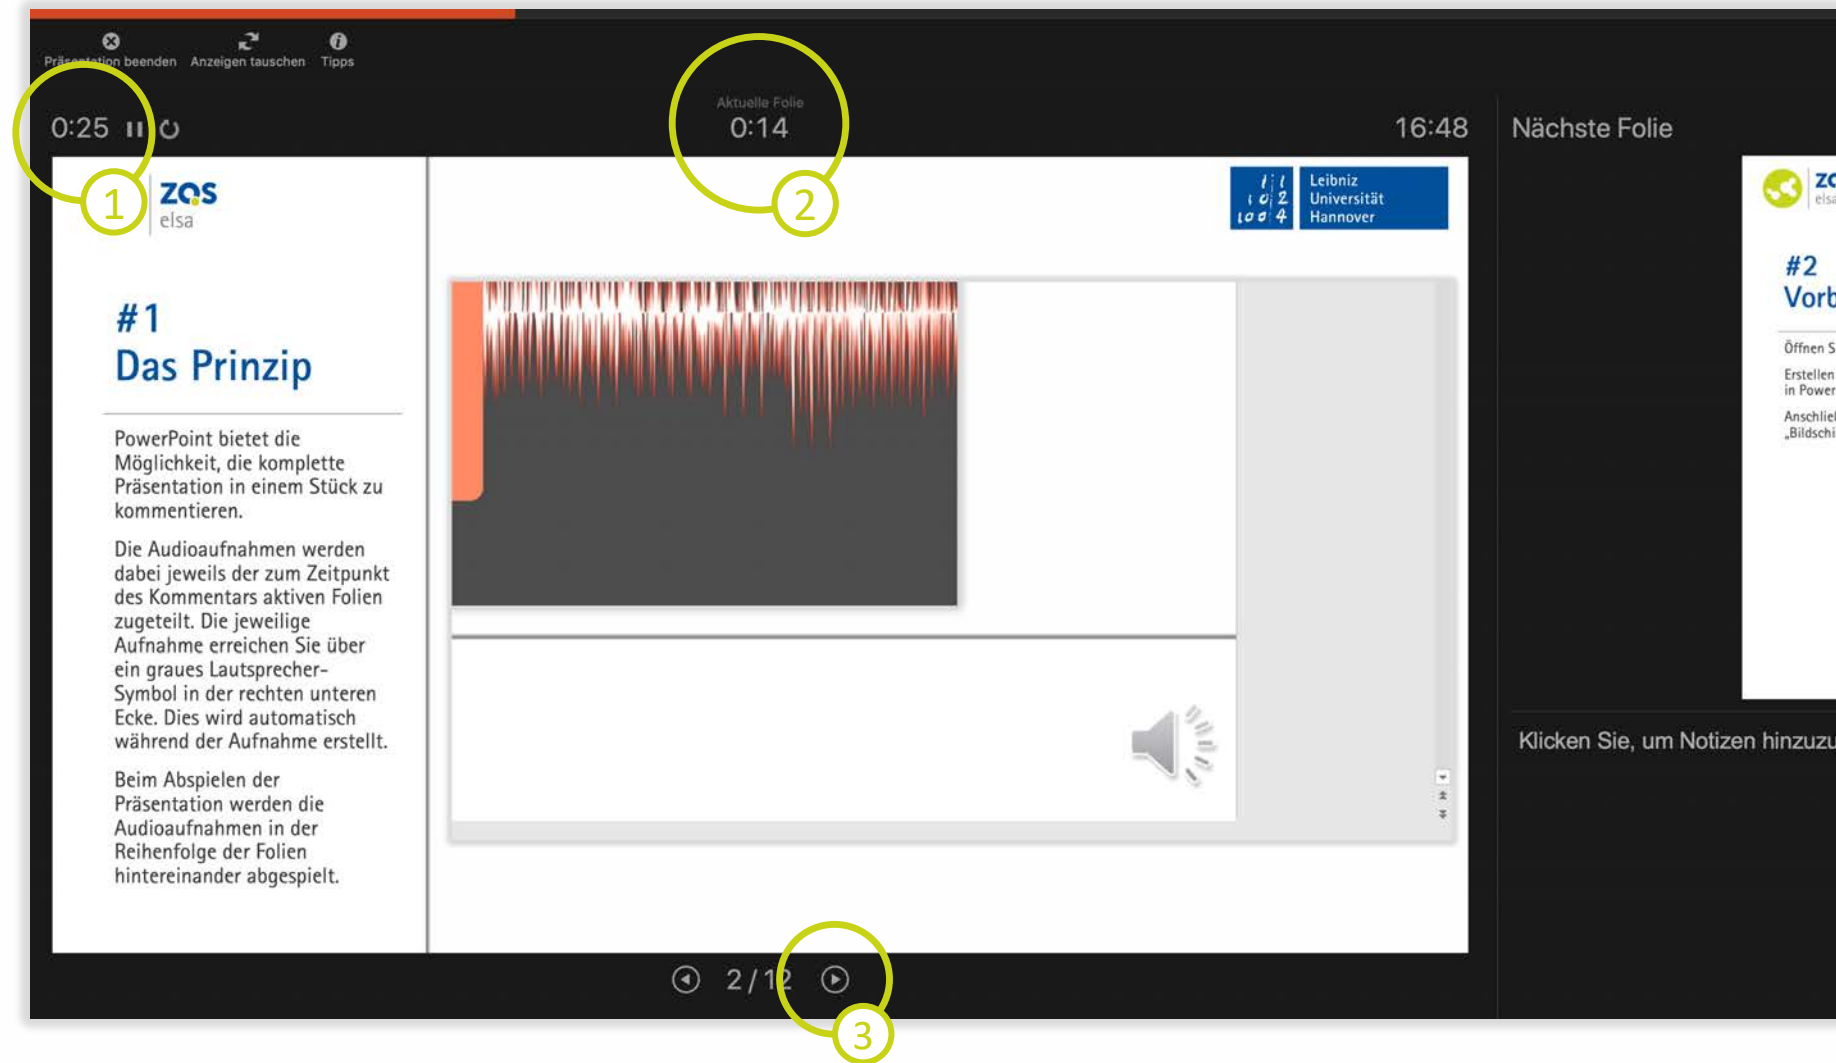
Präsentation beenden Anzeigen tauschen Tipps

0:25

Aktuelle Folie
0:14

16:48

Nächste Folie

1

2

zqs
elsa

Leibniz Universität Hannover

#1
Das Prinzip

PowerPoint bietet die Möglichkeit, die komplette Präsentation in einem Stück zu kommentieren.

Die Audioaufnahmen werden dabei jeweils der zum Zeitpunkt des Kommentars aktiven Folien zugeteilt. Die jeweilige Aufnahme erreichen Sie über ein graues Lautsprecher-Symbol in der rechten unteren Ecke. Dies wird automatisch während der Aufnahme erstellt.

Beim Abspielen der Präsentation werden die Audioaufnahmen in der Reihenfolge der Folien hintereinander abgespielt.

zq
elsa

#2
Vorb

Öffnen S
Erstellen in Power
Anschlie „Bildschi

Klicken Sie, um Notizen hinzuzu

2 / 12

3